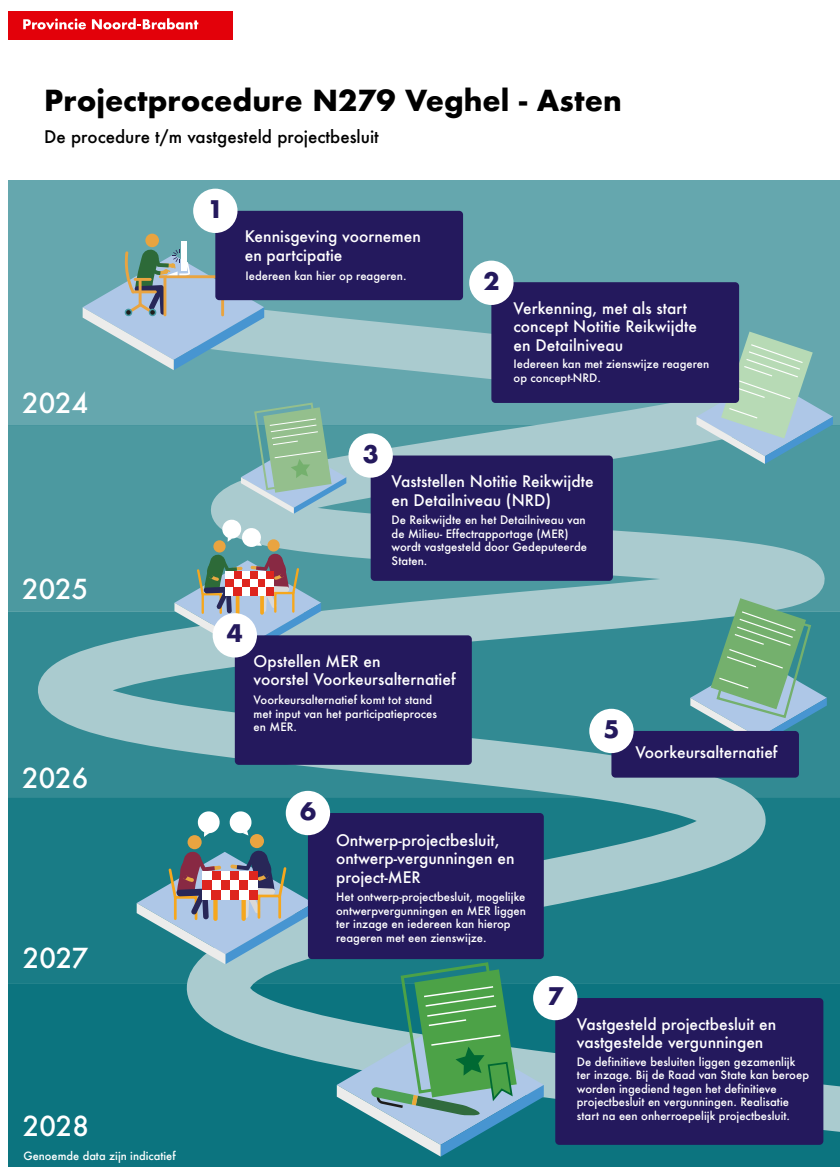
Provincie Noord-Brabant

Projectprocedure N279 Veghel - Asten

De procedure t/m vastgesteld projectbesluit

1

Kennisgeving voornemen en partcipatie

Iedereen kan hier op reageren.

2

Verkenning, met als start concept Notitie Reikwijdte en Detailniveau

Iedereen kan met zienswijze reageren op concept-NRD.

2024

3

Vaststellen Notitie Reikwijdte en Detailniveau (NRD)

De Reikwijdte en het Detailniveau van de Milieu- Effectrapportage (MER) wordt vastgesteld door Gedeputeerde Staten.

2025

4

Opstellen MER en voorstel Voorkeursalternatief

Voorkeursalternatief komt tot stand met input van het participatieproces en MER.

5

Voorkeursalternatief

2026

6

Ontwerp-projectbesluit, ontwerp-vergunningen en project-MER

Het ontwerp-projectbesluit, mogelijke ontwerpvergunningen en MER liggen ter inzage en iedereen kan hierop reageren met een zienswijze.

2027

7

Vastgesteld projectbesluit en vastgestelde vergunningen

De definitieve besluiten liggen gezamenlijk ter inzage. Bij de Raad van State kan beroep worden ingediend tegen het definitieve projectbesluit en vergunningen. Realisatie start na een onherroepelijk projectbesluit.

2028

Genoemde data zijn indicatief